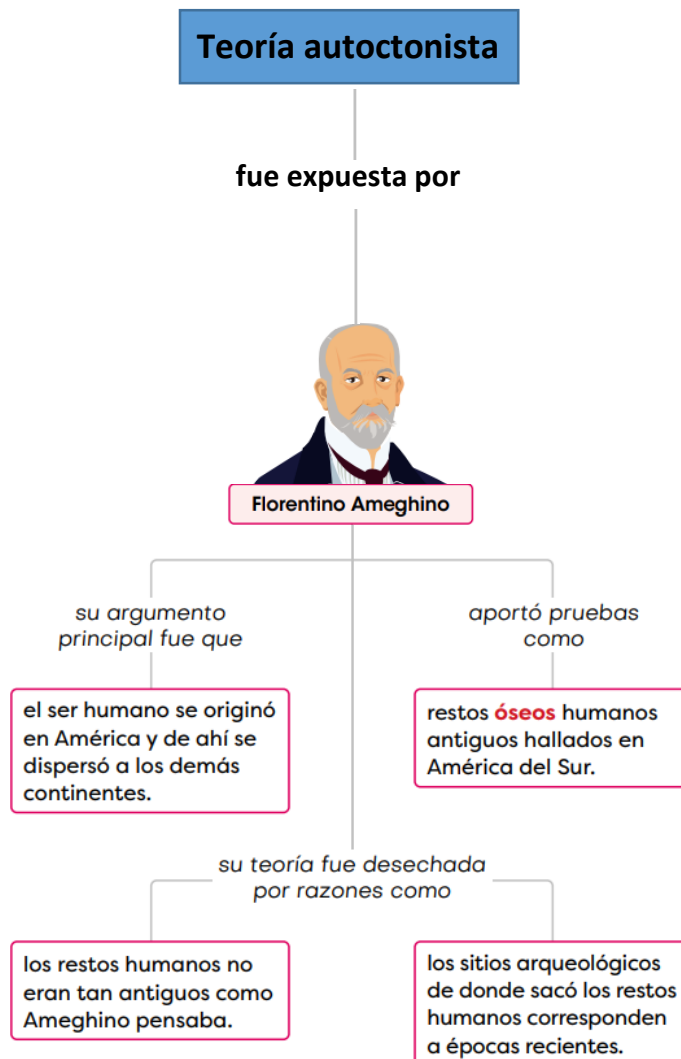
Teoría autoctonista

fue expuesta por

Florentino Ameghino

su argumento principal fue que

el ser humano se originó en América y de ahí se dispersó a los demás continentes.

aportó pruebas como

restos óseos humanos antiguos hallados en América del Sur.

su teoría fue desechada por razones como

los restos humanos no eran tan antiguos como Ameghino pensaba.

los sitios arqueológicos de donde sacó los restos humanos corresponden a épocas recientes.